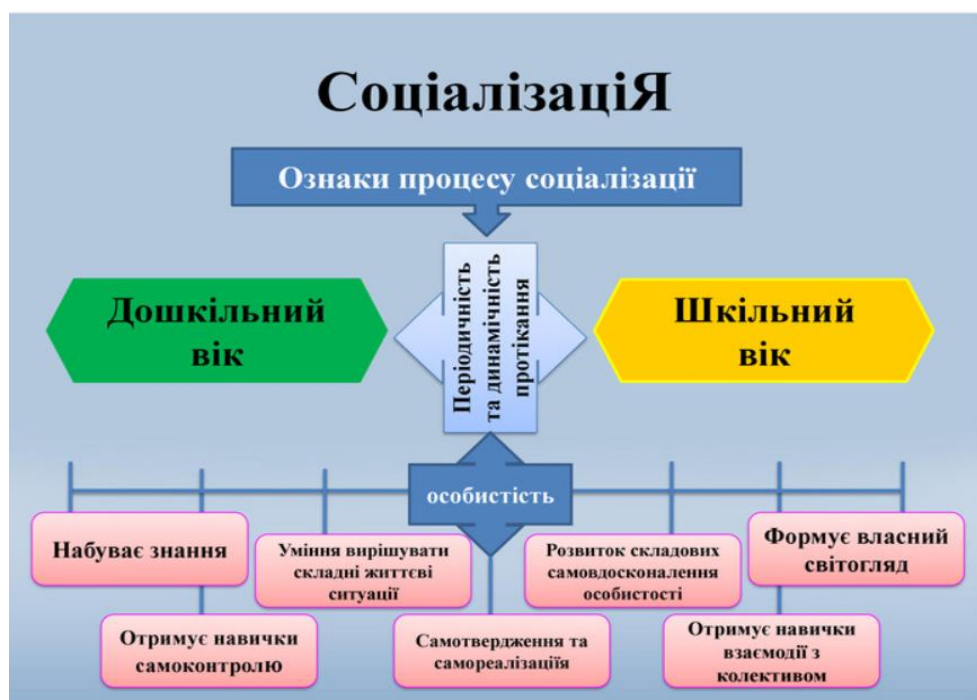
СоціалізаціЯ

Ознаки процесу соціалізації

Дошкільний вік

Періодичність та динамічність протікання

Шкільний вік

особистість

Набуває знання

Уміння вирішувати складні життєві ситуації

Розвиток складових самовдосконалення особистості

Формує власний світогляд

Отримує навички самоконтролю

Самотвердження та самореалізація

Отримує навички взаємодії з колективом